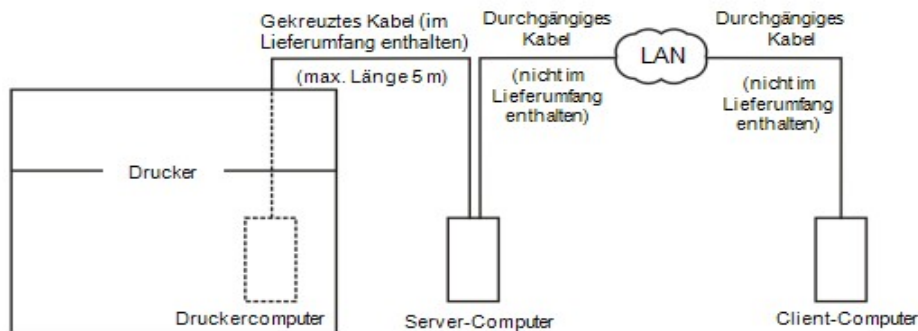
Gekreuztes Kabel (im Lieferumfang enthalten)

(max. Länge 5 m)

Durchgängiges Kabel

(nicht im Lieferumfang enthalten)

LAN

Durchgängiges Kabel

(nicht im Lieferumfang enthalten)

Drucker

Druckercomputer

Server-Computer

Client-Computer